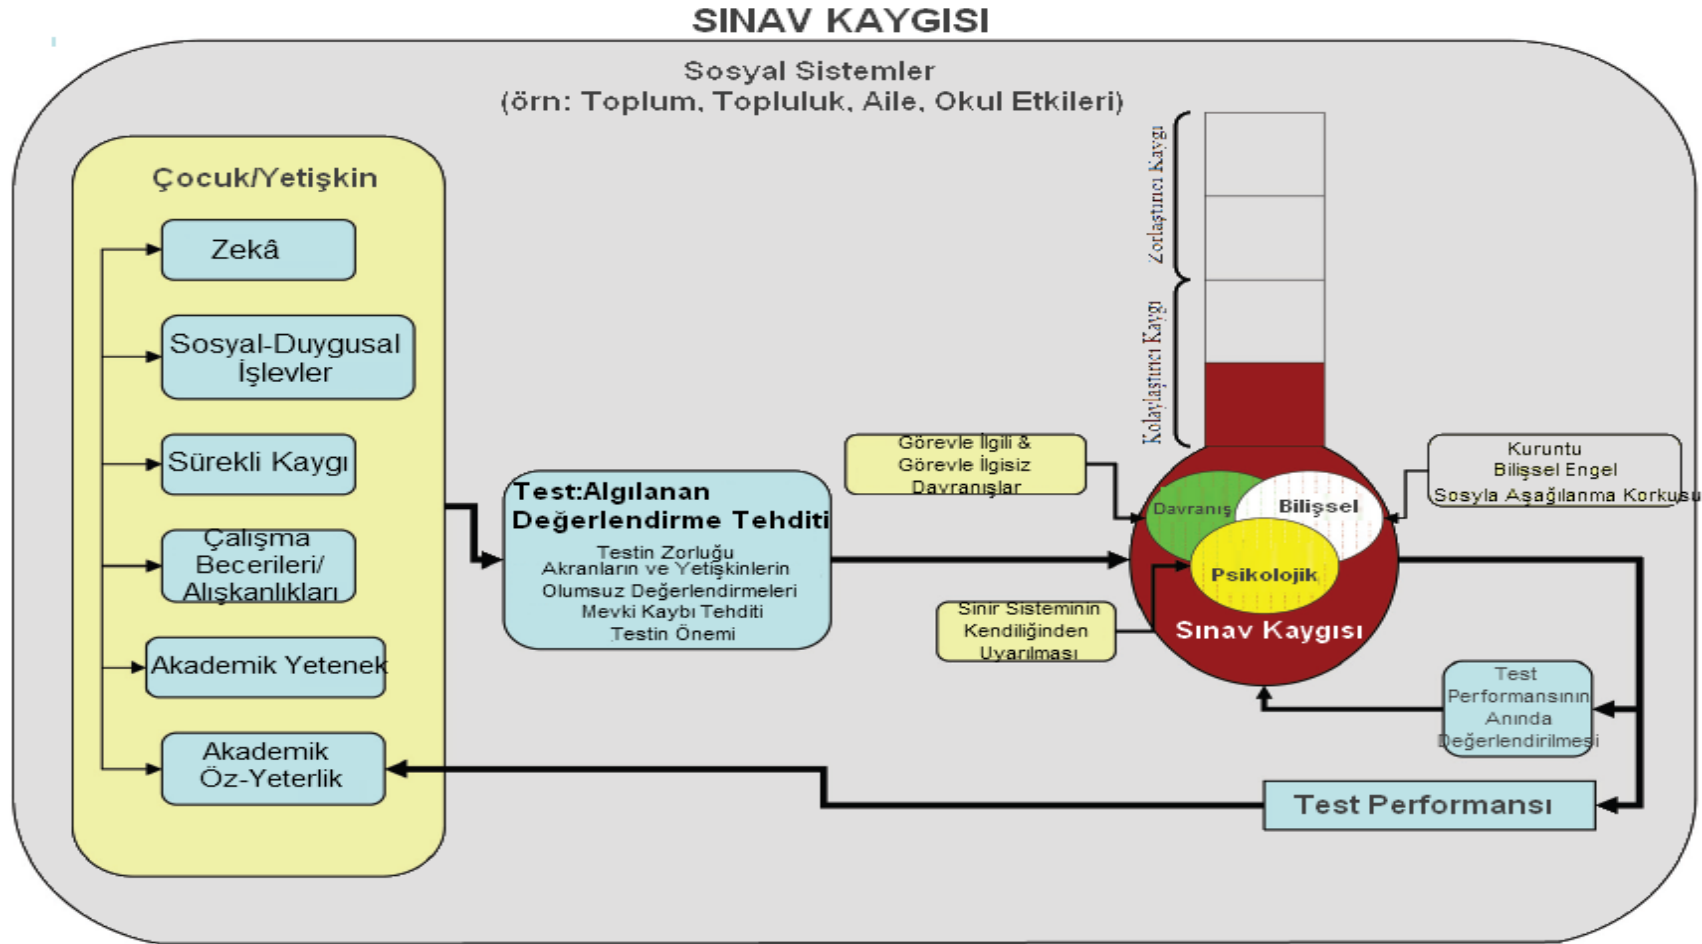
SINAV KAYGISI

Sosyal Sistemler
(örn: Toplum, Topluluk, Aile, Okul Etkileri)

Çocuk/Yetişkin

Zekâ

Sosyal-Duygusal İşlevler

Sürekli Kaygı

Çalışma Becerileri/ Alışkanlıkları

Akademik Yetenek

Akademik Öz-Yeterlik

Test:Algılanan Değerlendirme Tehditi
Testin Zorluğu
Akranların ve Yetişkinlerin Olumsuz Değerlendirmeleri
Mevki Kaybı Tehditi
Testin Önemi

Görevle İlgili & Görevle İlgisiz Davranışlar

Zorlaştırıcı Kaygı

Kolaylaştırıcı Kaygı

Kuruntu
Bilişsel Engel
Sosyla Aşağılanma Korkusu

Davranış

Bilişsel

Psikolojik

Sınav Kaygısı

Sinir Sisteminin Kendiliğinden Uyarılması

Test Performansının Anında Değerlendirilmesi

Test Performansı